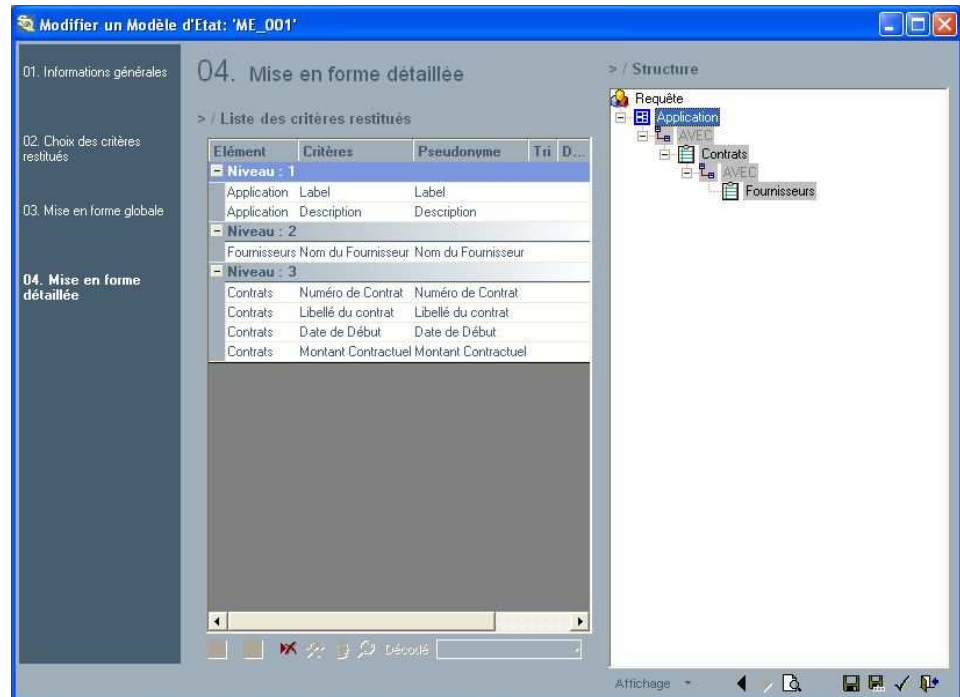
Modifier un Modèle d'Etat: 'ME_001'

01. Informations générales

02. Choix des critères restitués

03. Mise en forme globale

04. Mise en forme détaillée

04. Mise en forme détaillée

> / Liste des critères restitués

| Elément | Critères | Pseudonyme | Tri | D... |
|---|---|---|---|---|
| Niveau : 1 | | | | |
| Application | Label | Label | | |
| Application | Description | Description | | |
| Niveau : 2 | | | | |
| Fournisseurs | Nom du Fournisseur | Nom du Fournisseur | | |
| Niveau : 3 | | | | |
| Contrats | Numéro de Contrat | Numéro de Contrat | | |
| Contrats | Libellé du contrat | Libellé du contrat | | |
| Contrats | Date de Début | Date de Début | | |
| Contrats | Montant Contractuel | Montant Contractuel | | |

Décodé

> / Structure

Requête
Application
AVEC
Contrats
AVEC
Fournisseurs

Affichage